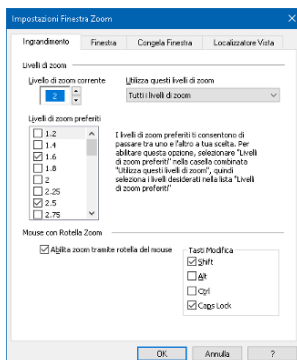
Impostazioni Finestra Zoom

Ingrandimento | Finestra | Congela Finestra | Localizzatore Vista

Livelli di zoom

Livello di zoom corrente
2

Utilizza questi livelli di zoom
Tutti i livelli di zoom

Livelli di zoom preferiti
☐ 1.2
☐ 1.4
☑ 1.6
☐ 1.8
☐ 2
☐ 2.25
☑ 2.5
☐ 2.75

I livelli di zoom preferiti ti consentono di passare tra uno e l'altro a tua scelta. Per abilitare questa opzione, selezionare "Livelli di zoom preferiti" nella casella combinata "Utilizza questi livelli di zoom", quindi seleziona i livelli desiderati nella lista "Livelli di zoom preferiti"

Mouse con Rotella Zoom

☑ Abilita zoom tramite rotella del mouse

Tasti Modifica
☑ Shift
☐ Alt
☐ Ctrl
☑ Caps Lock

OK | Annulla | ?